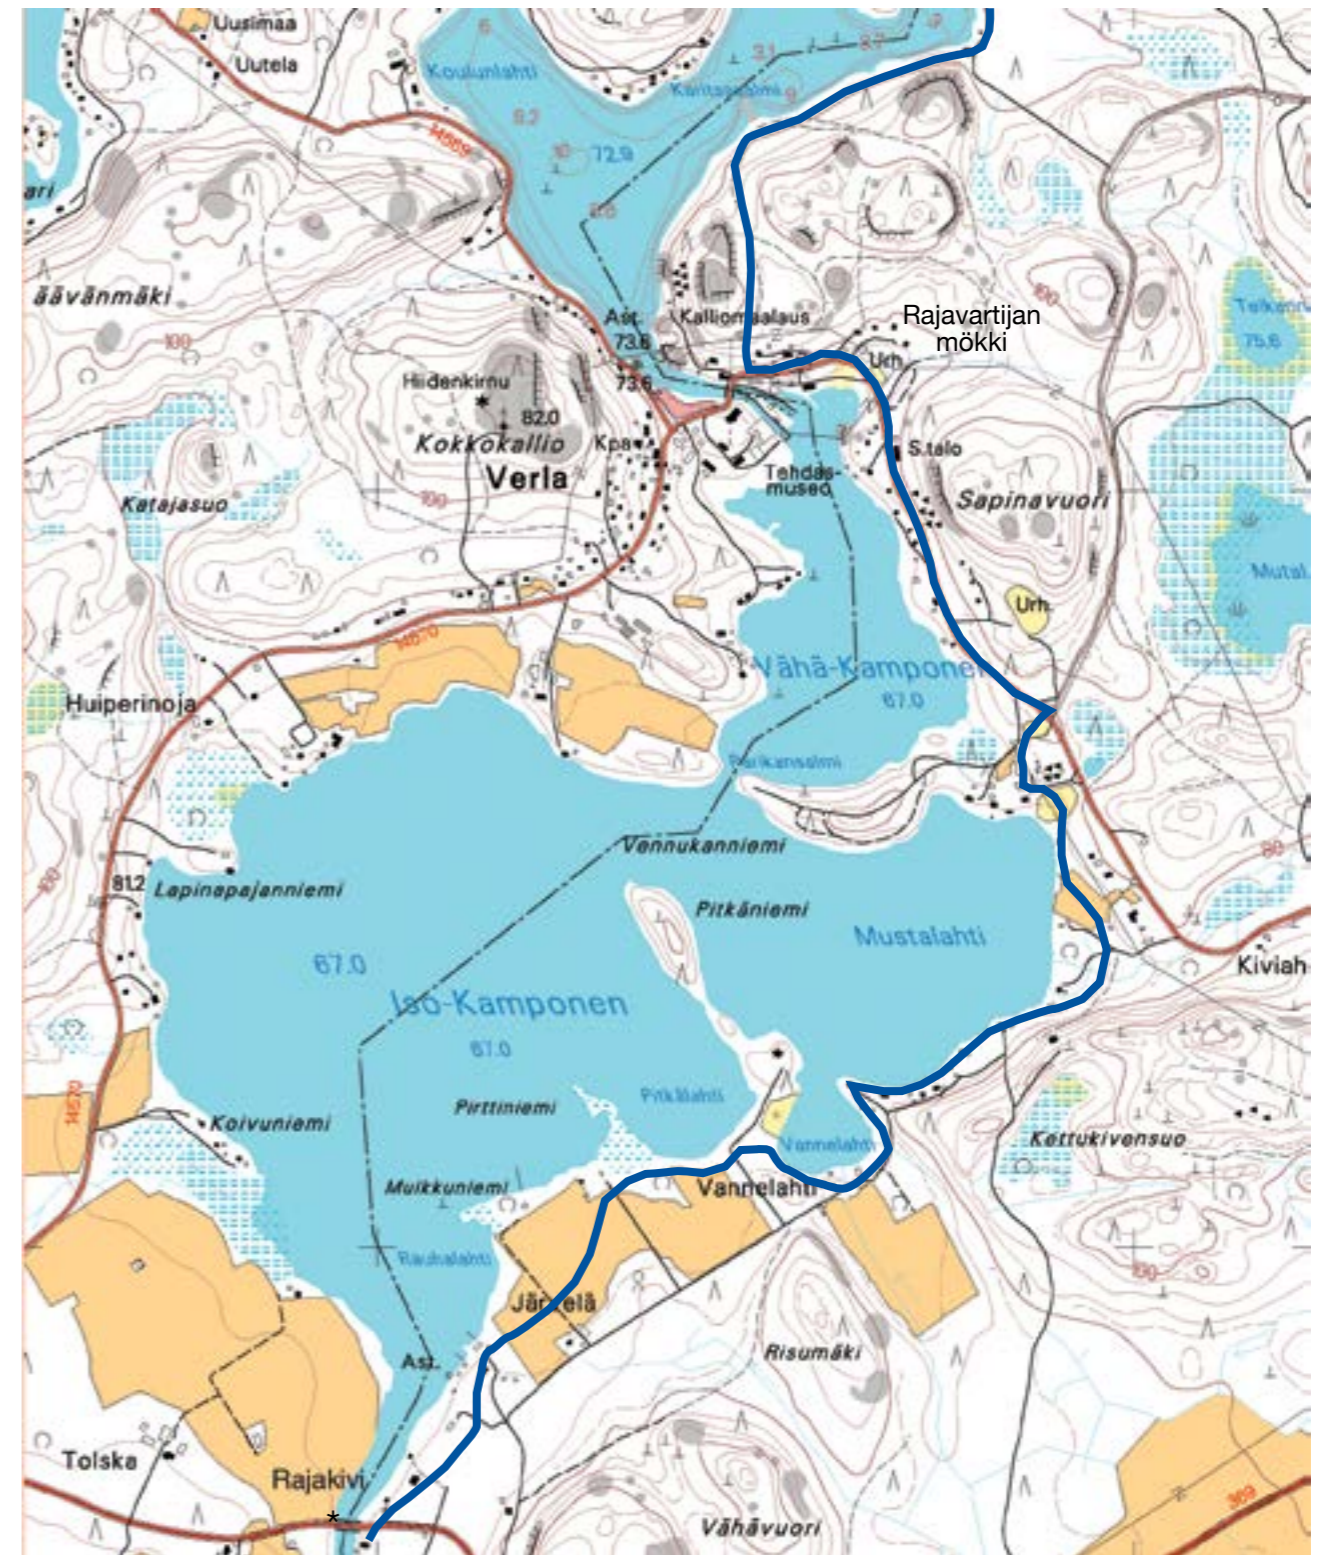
Uusimaa
Uutela
Koulunlahti
Kantasalmi
72.9
14669
ääväänmäki
Ast.
Kallionsalaus
Rajavartijan mökki
73.6
73.6
Ukh
Hiidenkirnu
82.0
Kokkokallio
Kpa
Verla
S.talo
Tehdasmuseo
Sapinavuori
Katajasuo
Urh
Vähä-Kamponen
67.0
Huiperinoja
Paikansalmi
Vennukanniemi
81.2
Lapinapajanniemi
Pitkäniemi
Mustalahti
Kiviah
67.0
Iso-Kamponen
67.0
Pitkälahti
Pirttiniemi
Koivuniemi
Vannelahti
Kettukivensuo
Muikkuniemi
Vannelahti
Raidanlahti
Järvelä
Risumäki
Ast.
Tolska
Rajakivi
Vähävuori
369